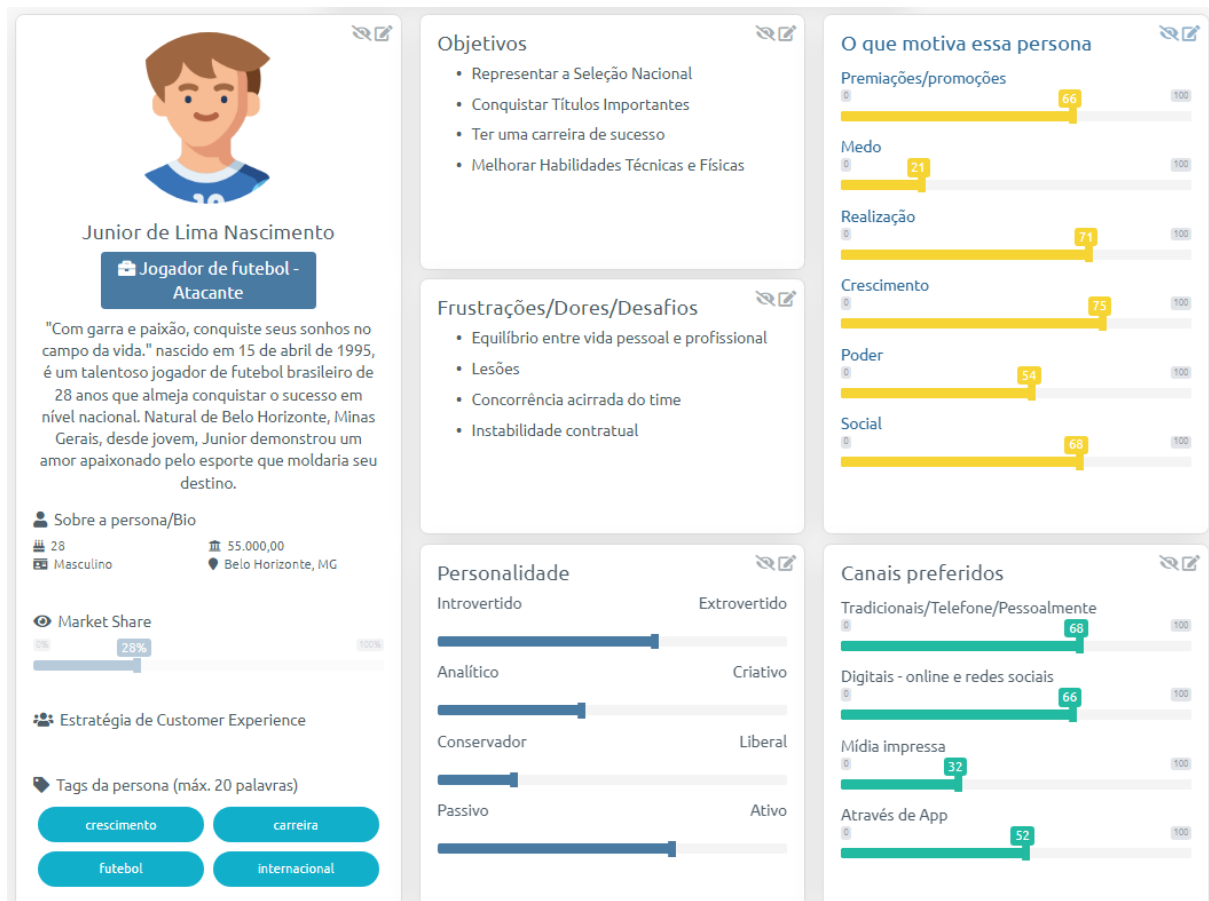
Junior de Lima Nascimento

Jogador de futebol - Atacante

"Com garra e paixão, conquiste seus sonhos no campo da vida." nascido em 15 de abril de 1995, é um talentoso jogador de futebol brasileiro de 28 anos que almeja conquistar o sucesso em nível nacional. Natural de Belo Horizonte, Minas Gerais, desde jovem, Junior demonstrou um amor apaixonado pelo esporte que moldaria seu destino.

Sobre a persona/Bio

28
Masculino
55.000,00
Belo Horizonte, MG

Market Share
0%
28%
100%

Estratégia de Customer Experience

Tags da persona (máx. 20 palavras)

crescimento
carreira
futebol
internacional

Objetivos
• Representar a Seleção Nacional
• Conquistar Títulos Importantes
• Ter uma carreira de sucesso
• Melhorar Habilidades Técnicas e Físicas

Frustrações/Dores/Desafios
• Equilíbrio entre vida pessoal e profissional
• Lesões
• Concorrência acirrada do time
• Instabilidade contratual

Personalidade
Introvertido
Extrovertido
Analítico
Criativo
Conservador
Liberal
Passivo
Ativo

O que motiva essa persona
Premiações/promoções
0
66
100
Medo
0
21
100
Realização
0
71
100
Crescimento
0
75
100
Poder
0
54
100
Social
0
68
100

Canais preferidos
Tradicionais/Telefone/Pessoalmente
0
68
100
Digitais - online e redes sociais
0
66
100
Mídia impressa
0
32
100
Através de App
0
52
100